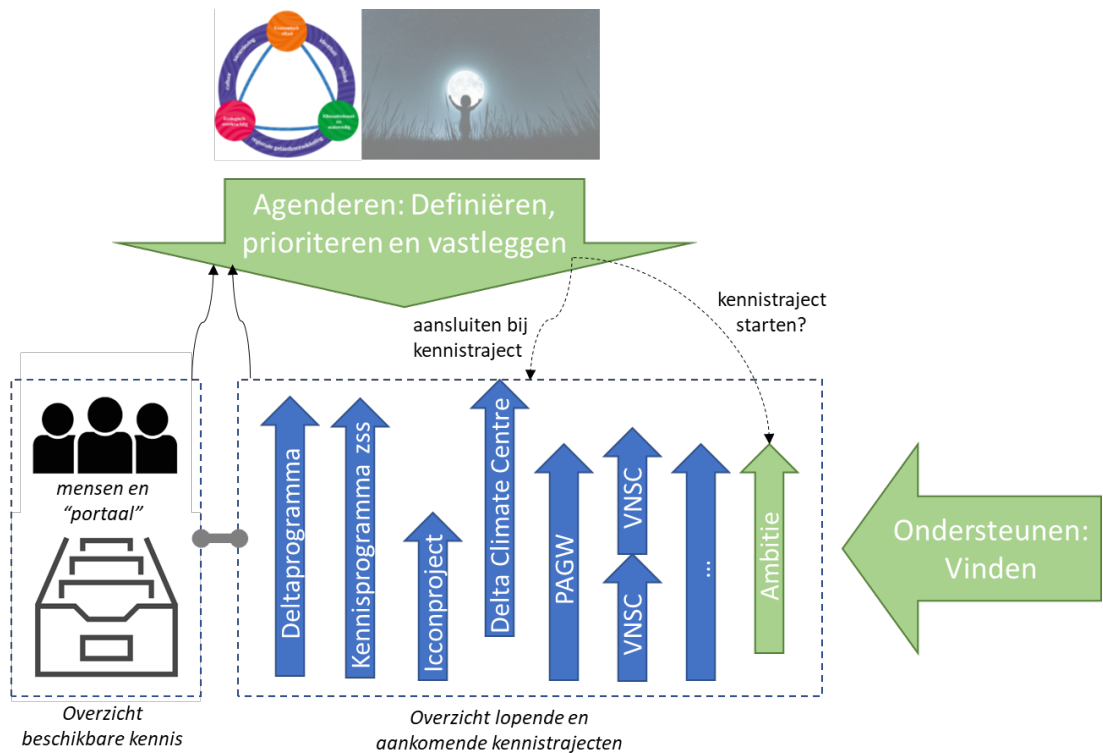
Economisch effect

Ecologisch

Maatschappelijk en onderwijs

regionale gebiedsontwikkeling

Agenderen: Definiëren, prioriteren en vastleggen

kennistraject starten?

aansluiten bij kennistraject

mensen en "portaal"

Deltaprogramma

Kennisprogramma zss

Icconproject

Delta Climate Centre

PAGW

VNSC

VNSC

...

Ambitie

Ondersteunen: Vinden

Overzicht beschikbare kennis

Overzicht lopende en aankomende kennistrajecten